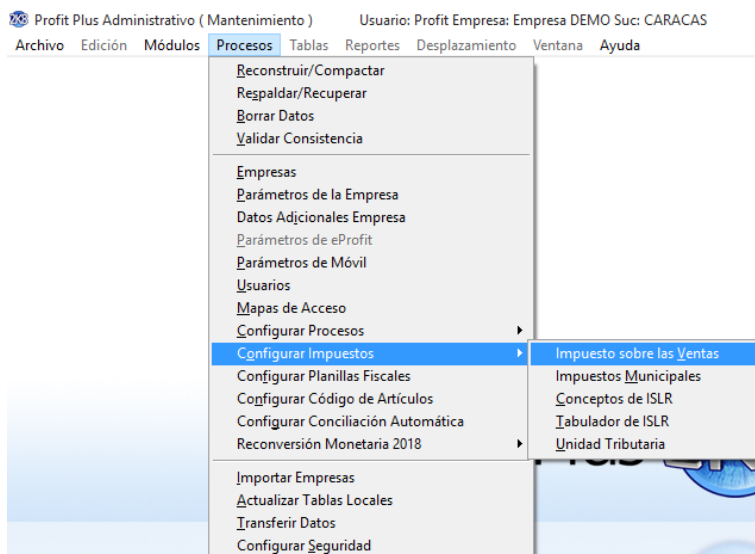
Profit Plus Administrativo ( Mantenimiento )    Usuario: Profit Empresa: Empresa DEMO Suc: CARACAS

Archivo  Edición  Módulos  Procesos  Tablas  Reportes  Desplazamiento  Ventana  Ayuda

Reconstruir/Compactar
Respaldar/Recuperar
Borrar Datos
Validar Consistencia

Empresas
Parámetros de la Empresa
Datos Adicionales Empresa
Parámetros de eProfit
Parámetros de Móvil
Usuarios
Mapas de Acceso
Configurar Procesos
Configurar Impuestos
Configurar Planillas Fiscales
Configurar Código de Artículos
Configurar Conciliación Automática
Reconversión Monetaria 2018

Importar Empresas
Actualizar Tablas Locales
Transferir Datos
Configurar Seguridad

Impuesto sobre las Ventas
Impuestos Municipales
Conceptos de ISLR
Tabulador de ISLR
Unidad Tributaria